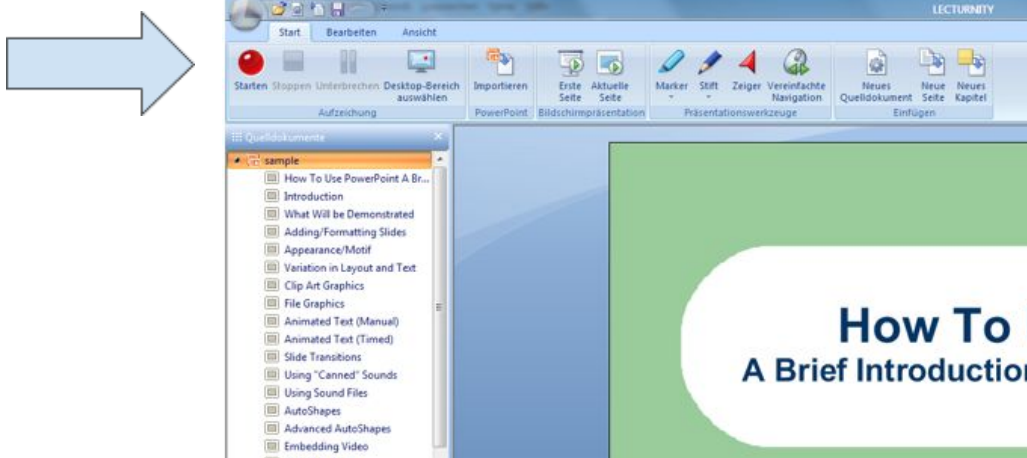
LECTURNITY

Start
Bearbeiten
Ansicht

Starten
Stoppen
Unterbrechen
Desktop-Bereich auswählen
Aufzeichnung

Importieren
PowerPoint

Erste Seite
Aktuelle Seite
Bildschirmpräsentation

Marker
Stift
Zeiger
Vereinfachte Navigation
Präsentationswerkzeuge

Neues Quelldokument
Neue Seite
Neues Kapitel
Einfügen

Quelldokumente

sample
How To Use PowerPoint A Br...
Introduction
What Will be Demonstrated
Adding/Formatting Slides
Appearance/Motif
Variation in Layout and Text
Clip Art Graphics
File Graphics
Animated Text (Manual)
Animated Text (Timed)
Slide Transitions
Using "Canned" Sounds
Using Sound Files
AutoShapes
Advanced AutoShapes
Embedding Video

How To
A Brief Introductio